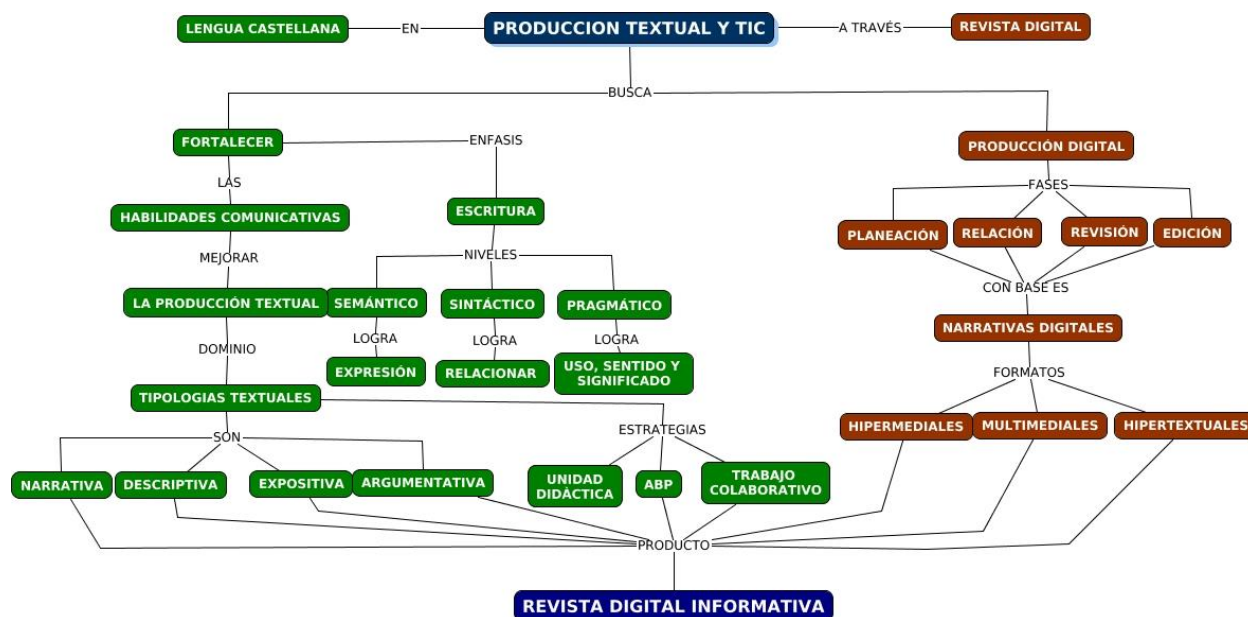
LENGUA CASTELLANA
EN
PRODUCCION TEXTUAL Y TIC
A TRAVÉS
REVISTA DIGITAL

BUSCA

FORTALECER
ENFASIS
LAS
HABILIDADES COMUNICATIVAS
ESCRITURA
MEJORAR
NIVELES
LA PRODUCCIÓN TEXTUAL
SEMÁNTICO
SINTÁCTICO
PRAGMÁTICO
LOGRA
LOGRA
LOGRA
DOMINIO
EXPRESIÓN
RELACIONAR
USO, SENTIDO Y SIGNIFICADO
TIPOLOGIAS TEXTUALES
SON
NARRATIVA
DESCRIPTIVA
EXPOSITIVA
ARGUMENTATIVA

ESTRATEGIAS
UNIDAD DIDÁCTICA
ABP
TRABAJO COLABORATIVO

PRODUCCIÓN DIGITAL
FASES
PLANEACIÓN
RELACIÓN
REVISIÓN
EDICIÓN
CON BASE ES
NARRATIVAS DIGITALES
FORMATOS
HIPERMEDIALES
MULTIMEDIALES
HIPERTEXTUALES

PRODUCTO
REVISTA DIGITAL INFORMATIVA